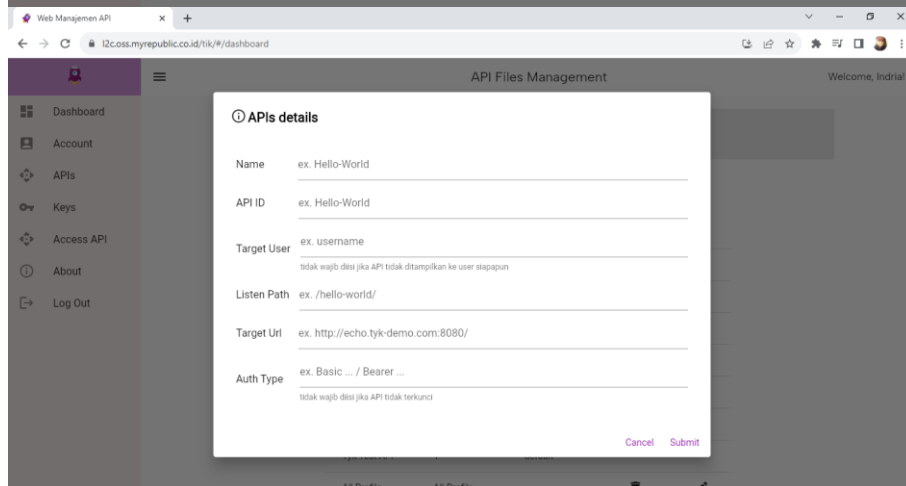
Web Manajemen API
l2c.oss.myrepublic.co.id/tik/#/dashboard

API Files Management
Welcome, Indria!

Dashboard
Account
APIs
Keys
Access API
About
Log Out

ⓘ APIs details

Name
ex. Hello-World

API ID
ex. Hello-World

Target User
ex. username
tidak wajib diisi jika API tidak ditampilkan ke user siapapun

Listen Path
ex. /hello-world/

Target Url
ex. http://echo.tyk-demo.com:8080/

Auth Type
ex. Basic ... / Bearer ...
tidak wajib diisi jika API tidak terkunci

Cancel
Submit